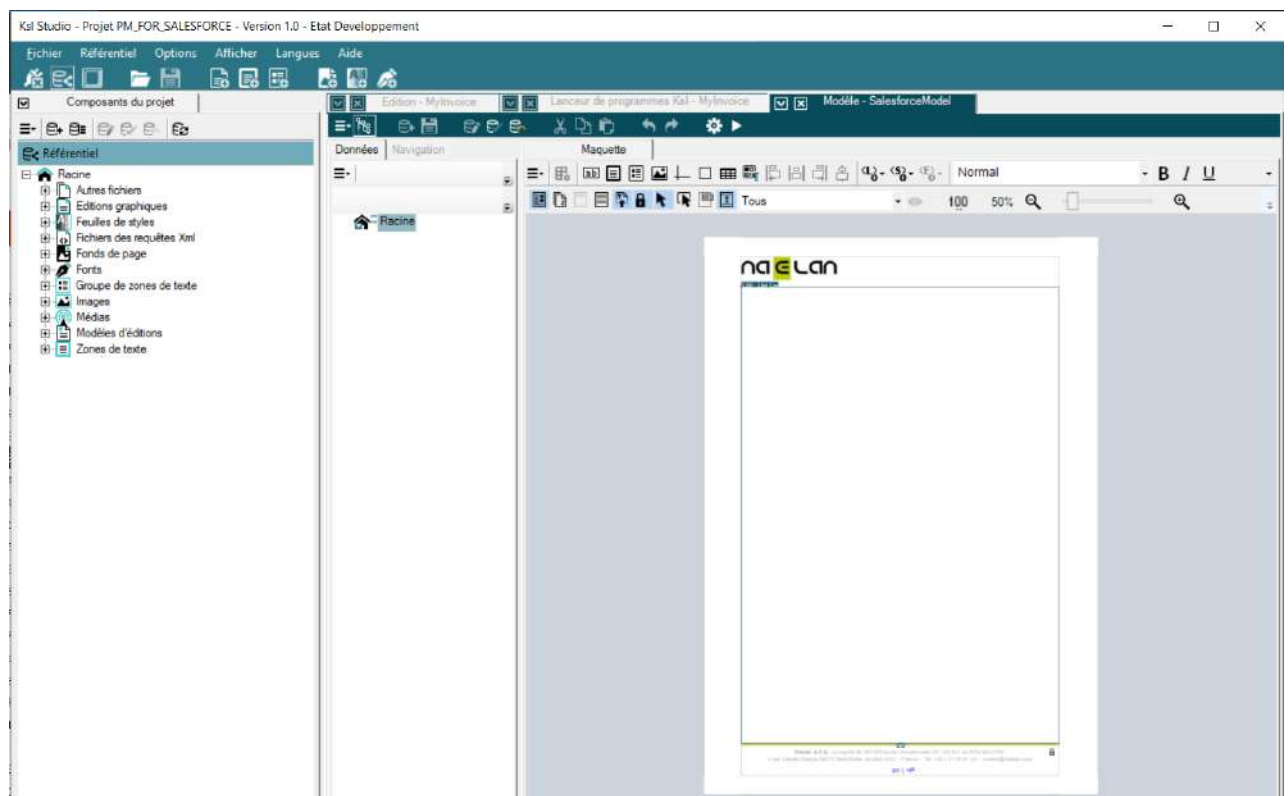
Ksl Studio - Projet PM_FOR_SALESFORCE - Version 1.0 - Etat Developpement

Fichier Référentiel Options Afficher Langues Aide

Composants du projet

Référentiel

Racine
Autres fichiers
Editions graphiques
Feuilles de styles
Fichiers des requêtes Xml
Fonds de page
Fonts
Groupe de zones de texte
Images
Médias
Modèles d'éditions
Zones de texte

Edition - MyInvoice
Lanceur de programmes Ksl - MyInvoice
Modèle - SalesforceModel

Données Navigation

Racine

Maquette

Normal

B I U

Tous

100 50%

naelan

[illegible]